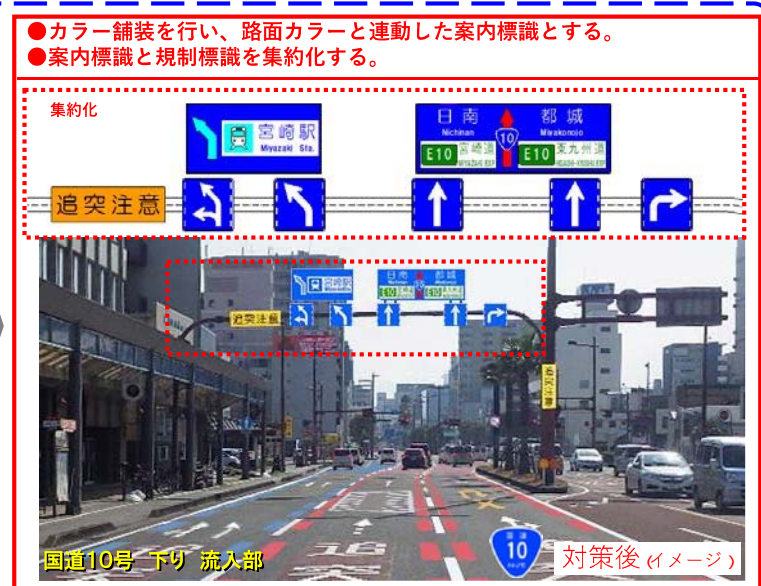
●カラー舗装を行い、路面カラーと連動した案内標識とする。
●案内標識と規制標識を集約化する。

集約化

宮崎駅
Miyazaki Sta.

日南
Nichinan

10

都城
Miyakonojo

E10 宮崎道
MIYAZAKI EXP

E10 東九州道
HIGASHI-KYUSHU EXP

追突注意

宮崎駅

日南 都城

E10 E10

追突注意

追突注意

国道10号 下り 流入部

10

対策後(イメージ)